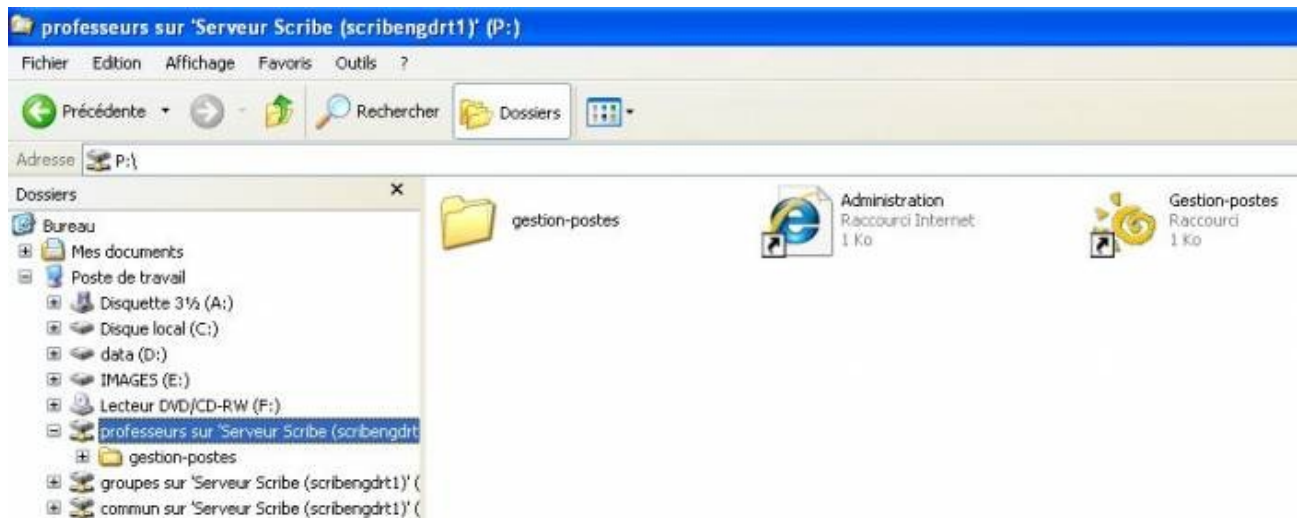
professeurs sur 'Serveur Scribe (scribengdrt1)' (P:)

Fichier Edition Affichage Favoris Outils ?

Précédente Rechercher Dossiers

Adresse P:\

Dossiers ×

Bureau
Mes documents
Poste de travail
Disquette 3½ (A:)
Disque local (C:)
data (D:)
IMAGES (E:)
Lecteur DVD/CD-RW (F:)
professeurs sur 'Serveur Scribe (scribengdrt
gestion-postes
groupes sur 'Serveur Scribe (scribengdrt1)' (
commun sur 'Serveur Scribe (scribengdrt1)' (

gestion-postes

Administration
Raccourci Internet
1 Ko

Gestion-postes
Raccourci
1 Ko